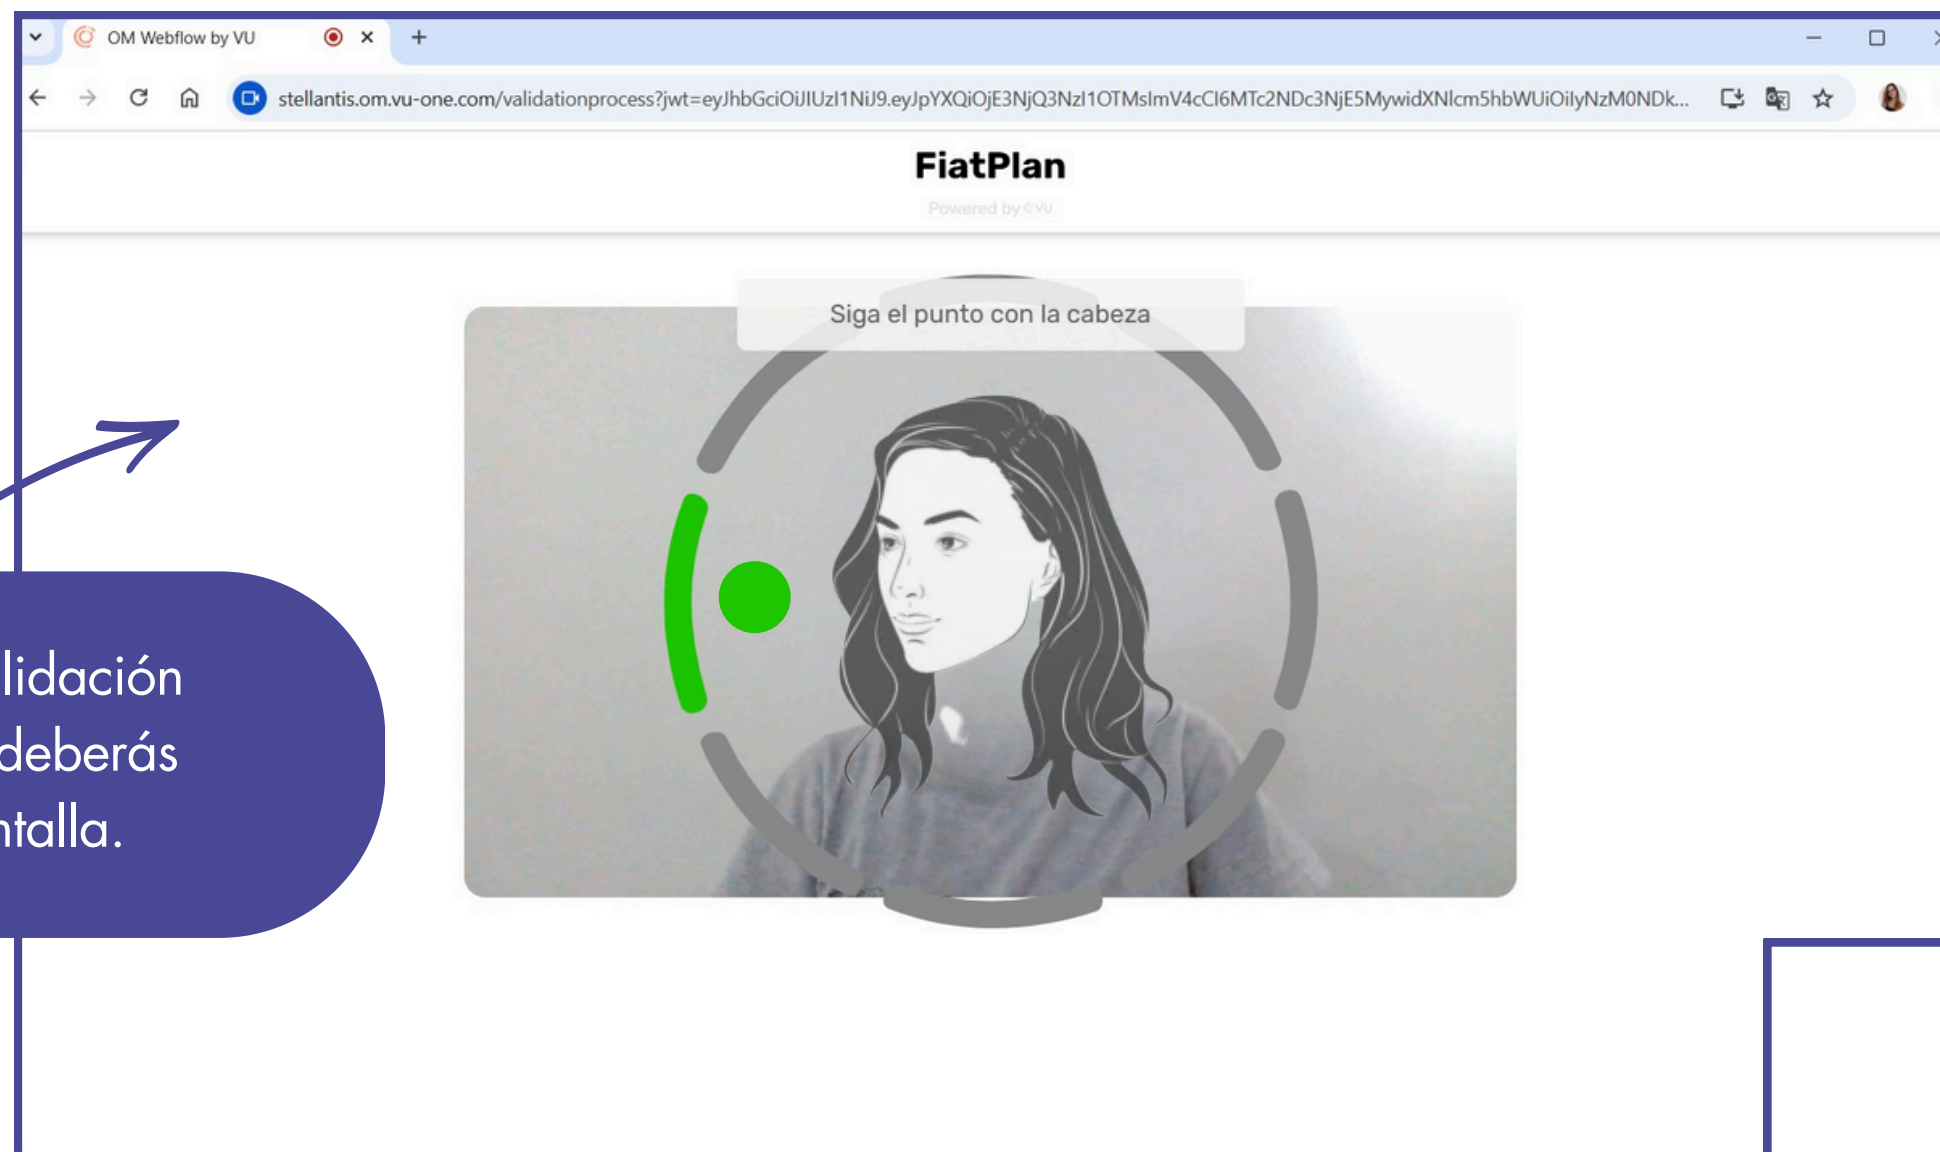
OM Webflow by VU

stellantis.om.vu-one.com/validationprocess?jwt=eyJhbGciOiJIUzI1NiJ9.eyJpYXQiOjE3NjQ3NzI1OTMsImV4cCI6MTc2NDc3NjE5MywidXNlcm5hbWUiOilyNzM0NDk...

FiatPlan

Powered by VU

Siga el punto con la cabeza

lidación
deberás
ntalla.